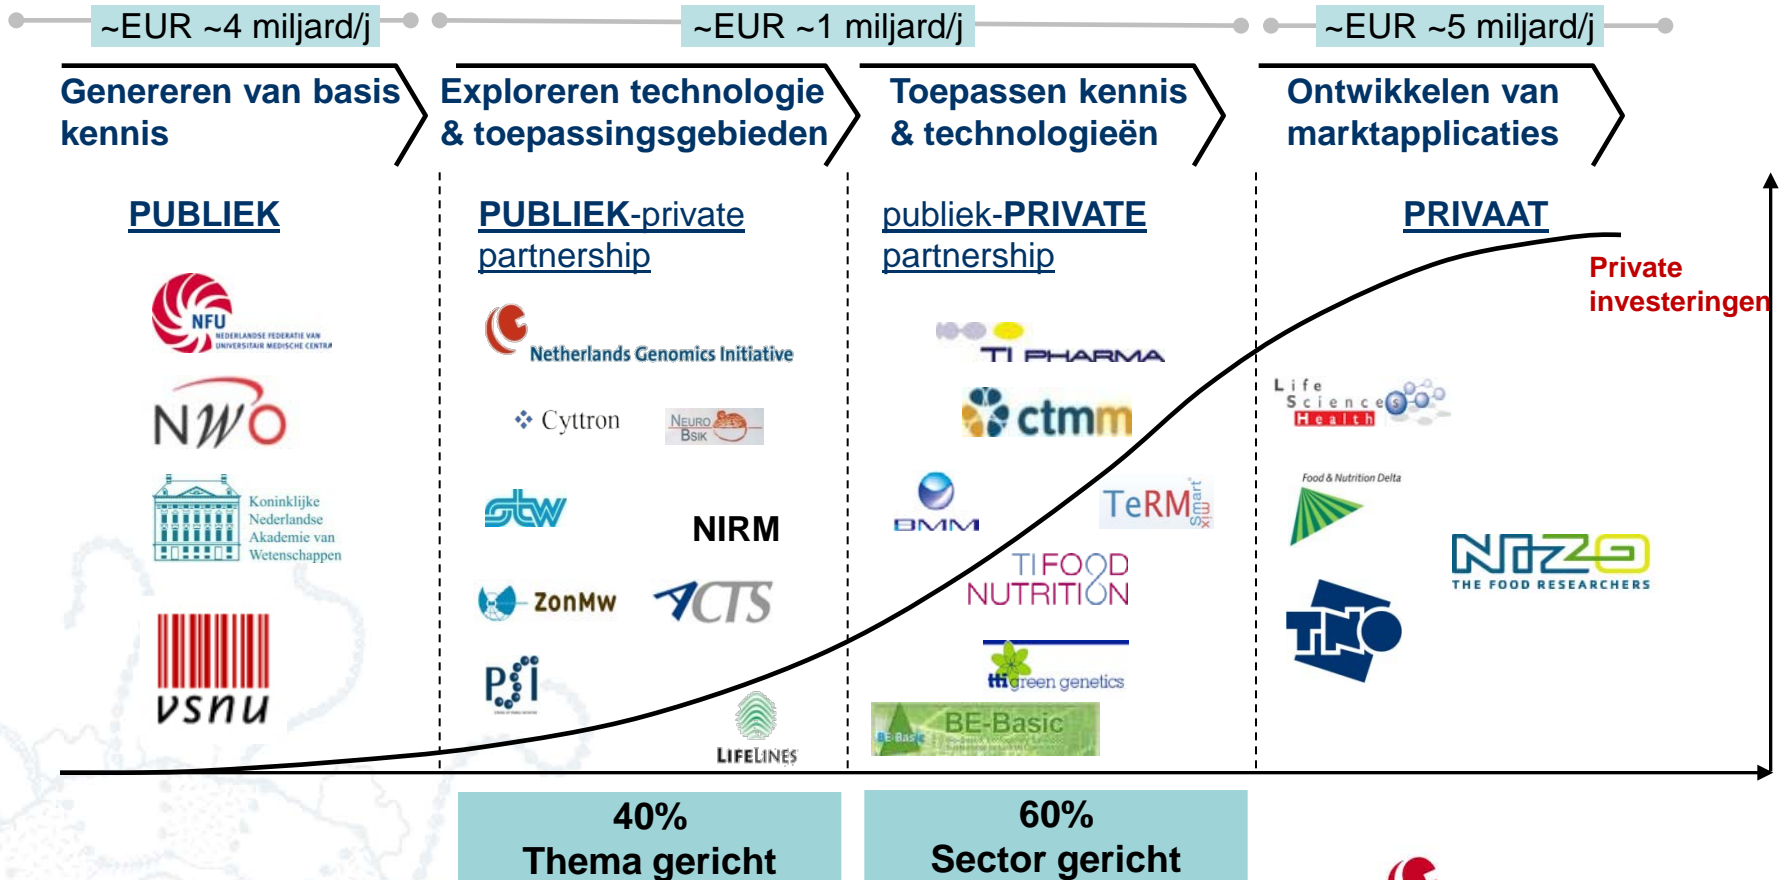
~EUR ~4 miljard/j

~EUR ~1 miljard/j

~EUR ~5 miljard/j

Genereren van basis kennis

Exploreren technologie & toepassingsgebieden

Toepassen kennis & technologieën

Ontwikkelen van marktapplicaties

PUBLIEK

PUBLIEK-private partnership

publiek-PRIVATE partnership

PRIVAAT

Private investeringen

NFU NEDERLANDSE FEDERATIE VAN UNIVERSITAIR MEDISCHE CENTRA

NWO

Koninklijke Nederlandse Akademie van Wetenschappen

vsnu

Netherlands Genomics Initiative

Cyttron

NeuroBsik

stw

NIRM

ZonMw

CTS

Pi

LIFELINES

TI PHARMA

ctmm

BMM

TeRM smart mix

TI FOOD NUTRITION

tti green genetics

BE-Basic

Life Sciences Health

Food & Nutrition Delta

NIZO THE FOOD RESEARCHERS

TNO

40% Thema gericht

60% Sector gericht